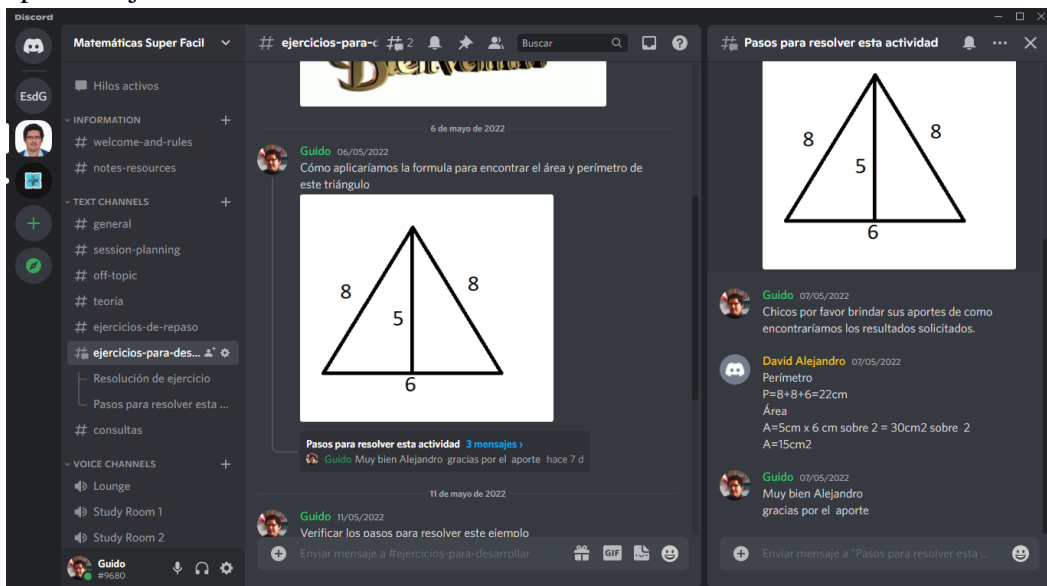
Discord

EsdG

Matemáticas Super Facil

Hilos activos

INFORMATION

welcome-and-rules

notes-resources

TEXT CHANNELS

general

session-planning

off-topic

teoría

ejercicios-de-repaso

ejercicios-para-des...

Resolución de ejercicio

Pasos para resolver esta ...

consultas

VOICE CHANNELS

Lounge

Study Room 1

Study Room 2

Guido
#9680

ejercicios-para-c 2 Buscar

6 de mayo de 2022

Guido 06/05/2022
Cómo aplicaríamos la formula para encontrar el área y perímetro de este triángulo

8 8 5 6

Pasos para resolver esta actividad 3 mensajes ›
Guido Muy bien Alejandro gracias por el aporte hace 7 d

11 de mayo de 2022

Guido 11/05/2022
Verificar los pasos para resolver este ejemplo

Enviar mensaje a #ejercicios-para-desarrollar

Pasos para resolver esta actividad

8 8 5 6

Guido 07/05/2022
Chicos por favor brindar sus aportes de como encontraríamos los resultados solicitados.

David Alejandro 07/05/2022
Perímetro
P=8+8+6=22cm
Área
A=5cm x 6 cm sobre 2 = 30cm2 sobre 2
A=15cm2

Guido 07/05/2022
Muy bien Alejandro
gracias por el aporte

Enviar mensaje a "Pasos para resolver esta ...